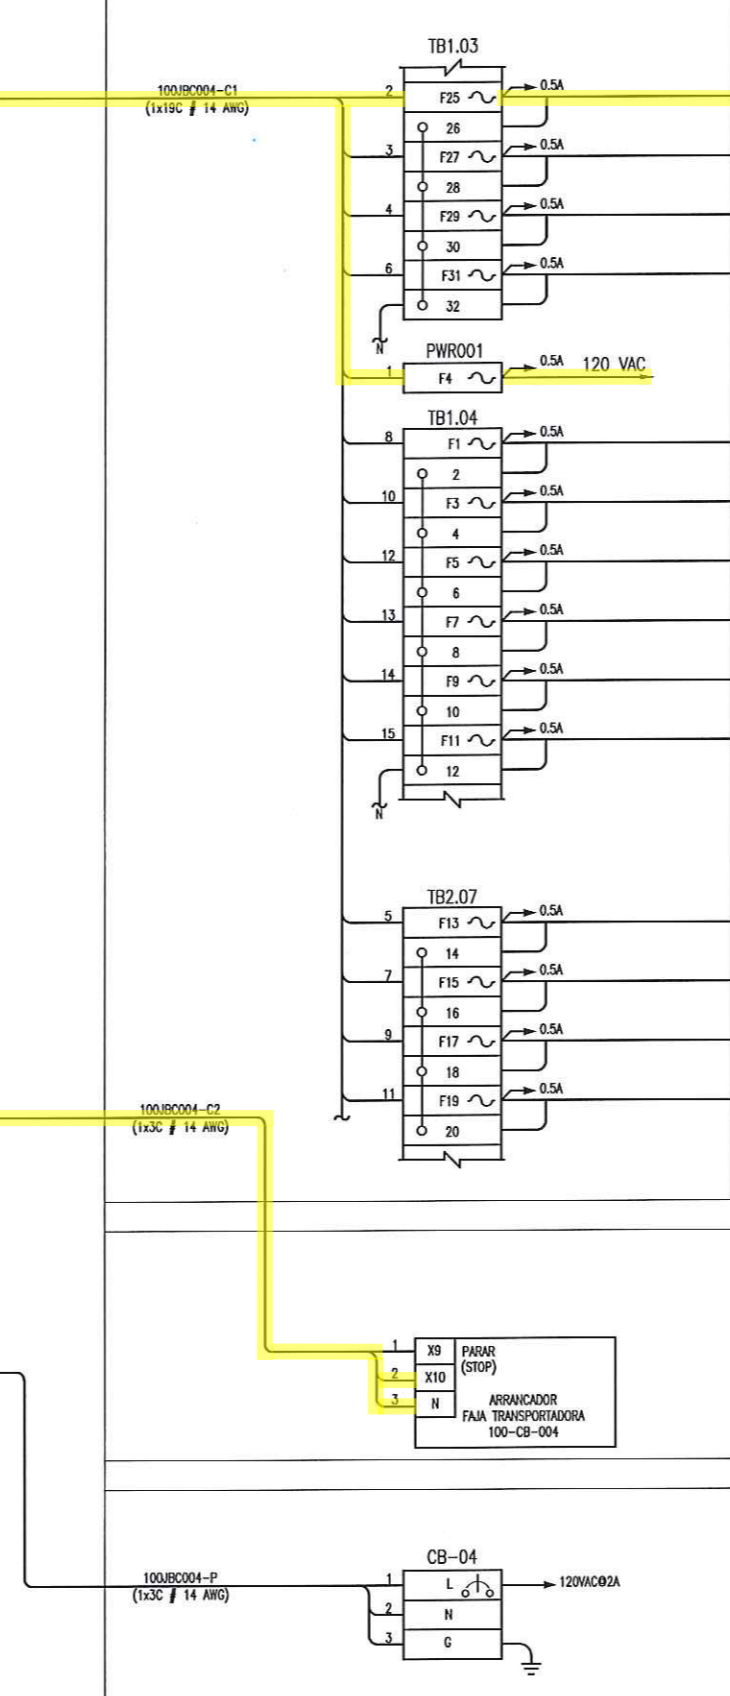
TB1.03
100JBC004-C1
(1x19C # 14 AWG)
2
F25
0.5A
26
3
F27
0.5A
28
4
F29
0.5A
30
6
F31
0.5A
32
N
PWR001
1
F4
0.5A
120 VAC
TB1.04
8
F1
0.5A
2
10
F3
0.5A
4
12
F5
0.5A
6
13
F7
0.5A
8
14
F9
0.5A
10
15
F11
0.5A
12
N
TB2.07
5
F13
0.5A
14
7
F15
0.5A
16
9
F17
0.5A
18
11
F19
0.5A
20
100JBC004-C2
(1x3C # 14 AWG)
1
X9
PARAR
(STOP)
2
X10
3
N
ARRANCADOR
FAJA TRANSPORTADORA
100-CB-004
CB-04
100JBC004-P
(1x3C # 14 AWG)
1
L
120VAC@2A
2
N
3
G